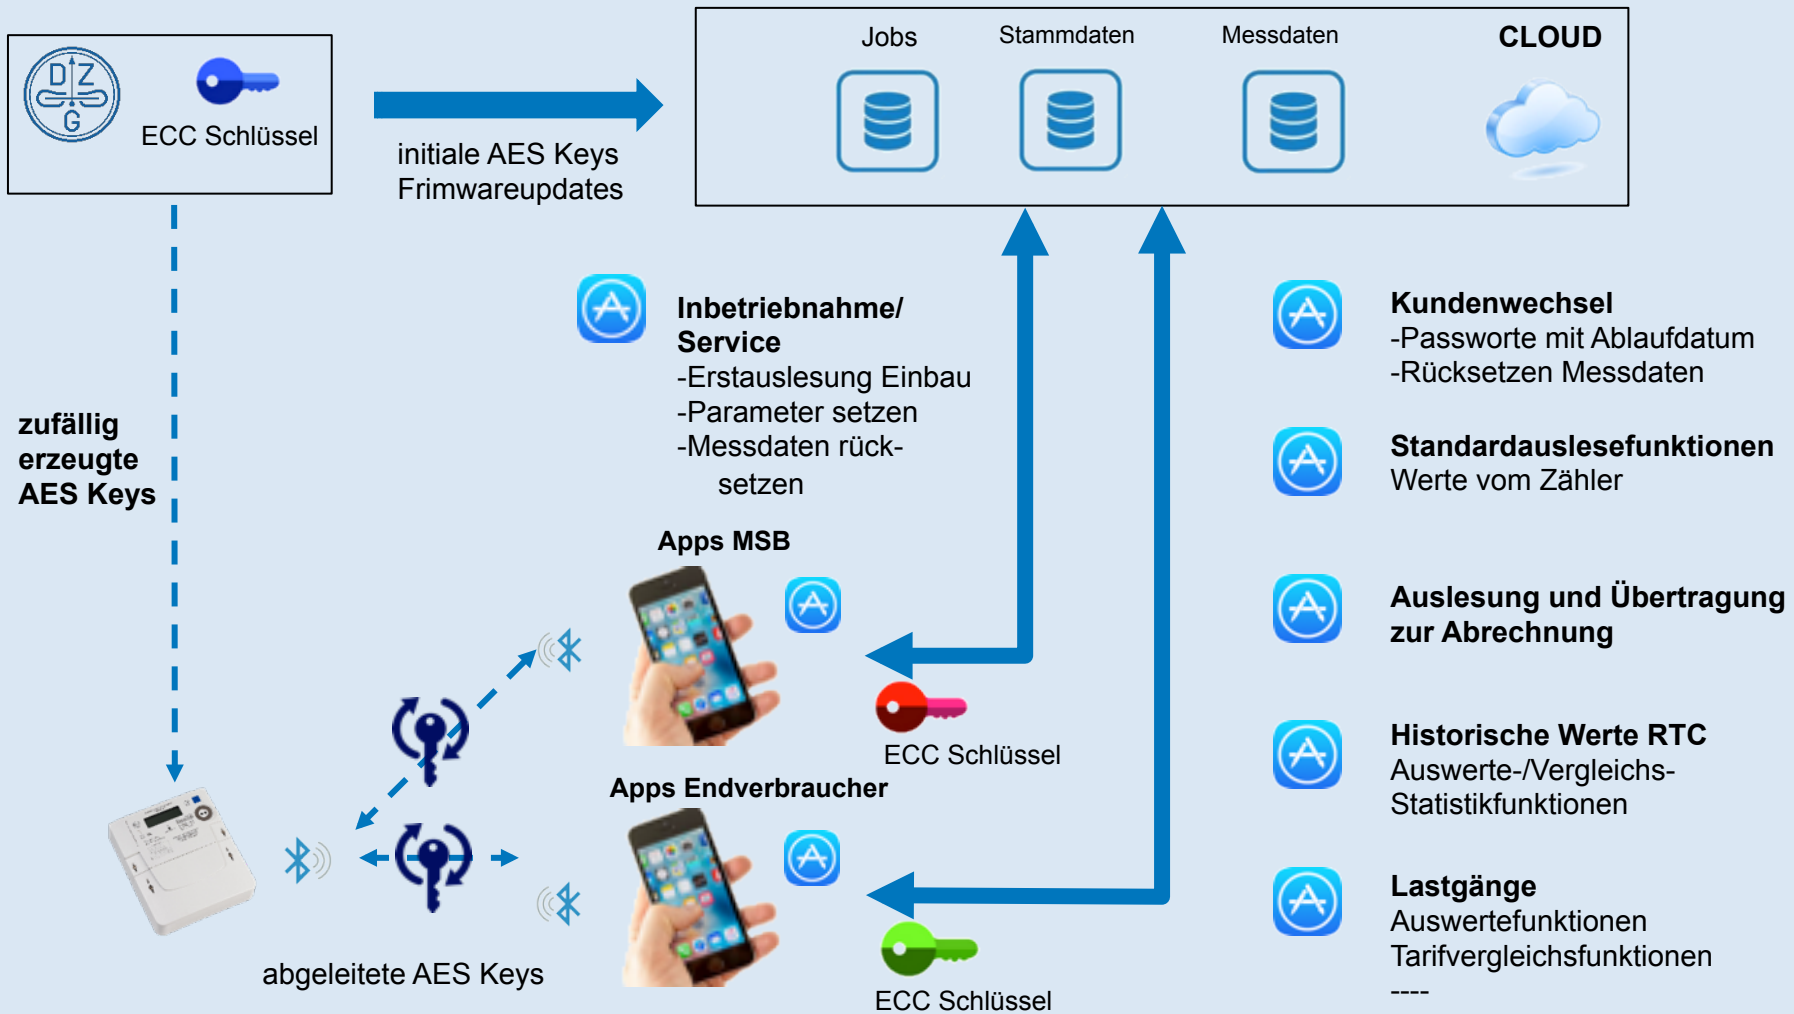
DZG

ECC Schlüssel

initiale AES Keys
Frimwareupdates

Jobs

Stammdaten

Messdaten

CLOUD

zufällig erzeugte AES Keys

**Inbetriebnahme/ Service**
-Erstauslesung Einbau
-Parameter setzen
-Messdaten rück-
setzen

Apps MSB

ECC Schlüssel

Apps Endverbraucher

ECC Schlüssel

abgeleitete AES Keys

**Kundenwechsel**
-Passworte mit Ablaufdatum
-Rücksetzen Messdaten

**Standardauslesefunktionen**
Werte vom Zähler

**Auslesung und Übertragung zur Abrechnung**

**Historische Werte RTC**
Auswerte-/Vergleichs-
Statistikfunktionen

**Lastgänge**
Auswertefunktionen
Tarifvergleichsfunktionen
----